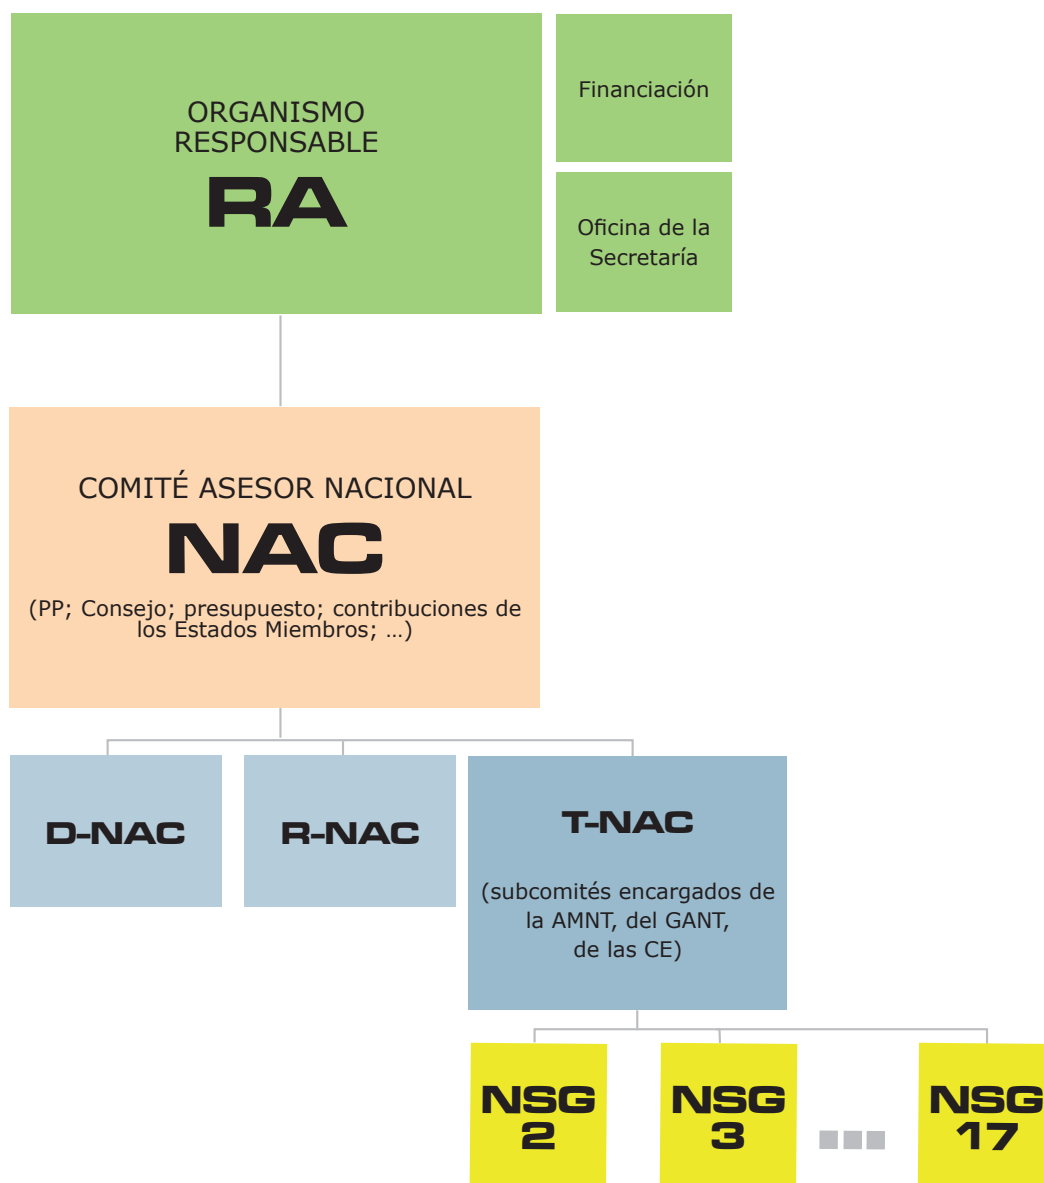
ORGANISMO RESPONSABLE
RA

Financiación

Oficina de la Secretaría

COMITÉ ASESOR NACIONAL
NAC
(PP; Consejo; presupuesto; contribuciones de los Estados Miembros; …)

D-NAC

R-NAC

T-NAC
(subcomités encargados de la AMNT, del GANT, de las CE)

NSG 2

NSG 3

NSG 17